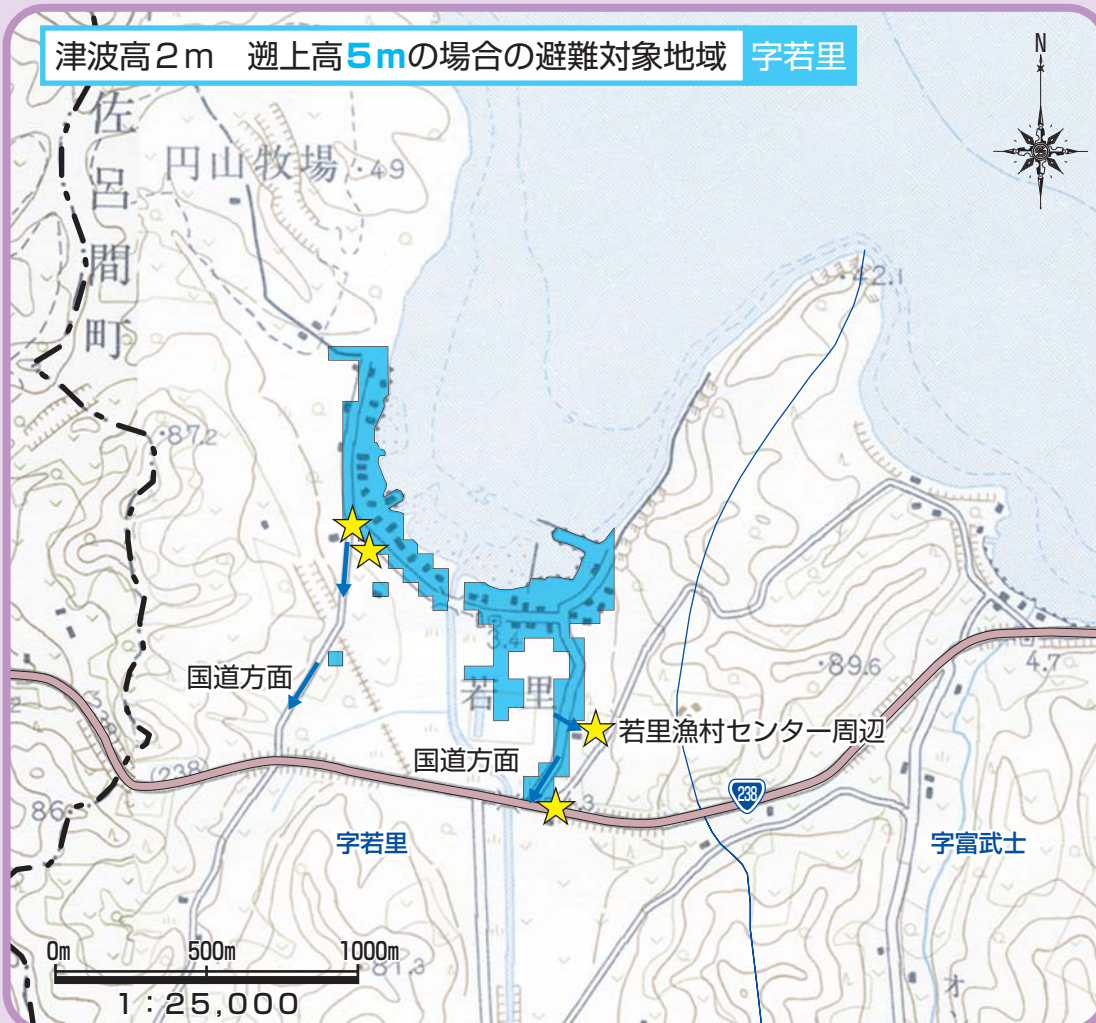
津波高2m　遡上高5mの場合の避難対象地域　字若里

N

佐呂間町

円山牧場

49

87.2

42.1

89.6

4.7

3.4

若里

国道方面

若里漁村センター周辺

国道方面

238

(238)

86

字若里

字富武士

81.3

オ

0m　500m　1000m

1：25,000